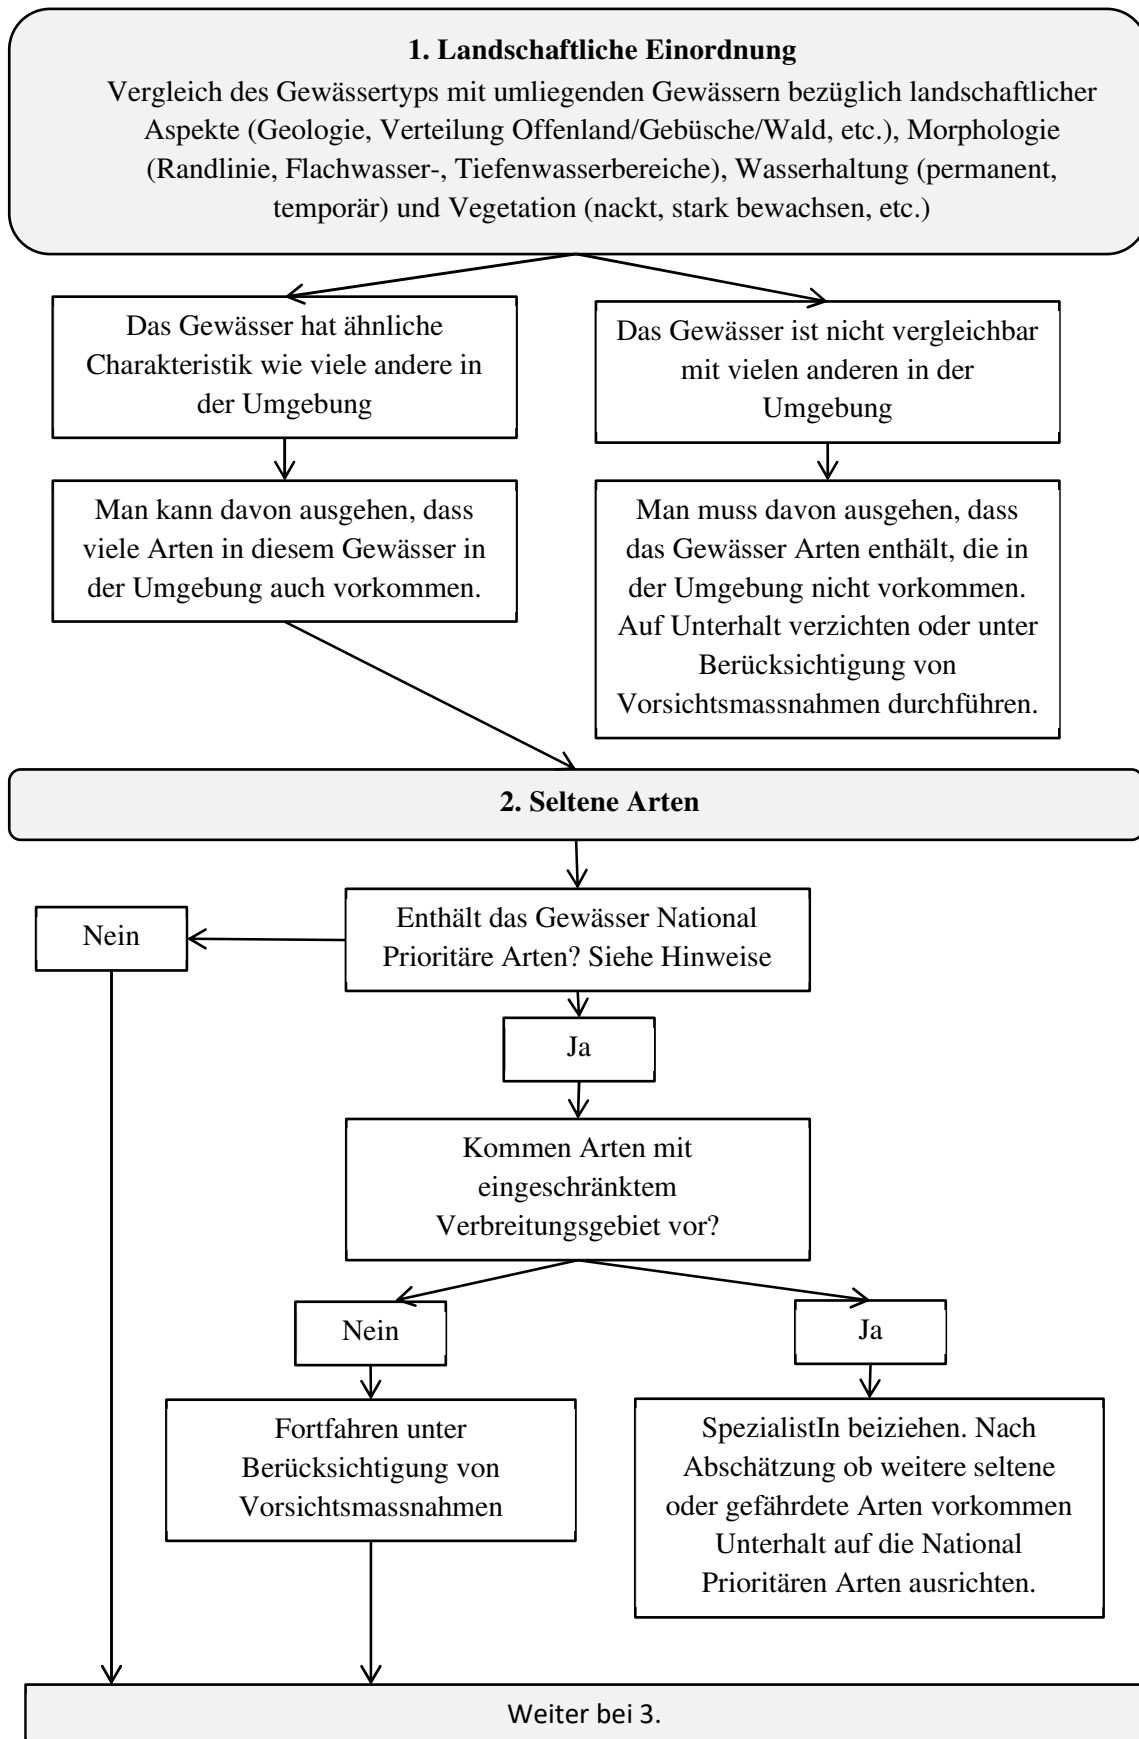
**1. Landschaftliche Einordnung**

Vergleich des Gewässertyps mit umliegenden Gewässern bezüglich landschaftlicher Aspekte (Geologie, Verteilung Offenland/Gebüsche/Wald, etc.), Morphologie (Randlinie, Flachwasser-, Tiefenwasserbereiche), Wasserhaltung (permanent, temporär) und Vegetation (nackt, stark bewachsen, etc.)

Das Gewässer hat ähnliche Charakteristik wie viele andere in der Umgebung

Das Gewässer ist nicht vergleichbar mit vielen anderen in der Umgebung

Man kann davon ausgehen, dass viele Arten in diesem Gewässer in der Umgebung auch vorkommen.

Man muss davon ausgehen, dass das Gewässer Arten enthält, die in der Umgebung nicht vorkommen. Auf Unterhalt verzichten oder unter Berücksichtigung von Vorsichtsmassnahmen durchführen.

**2. Seltene Arten**

Nein

Enthält das Gewässer National Prioritäre Arten? Siehe Hinweise

Ja

Kommen Arten mit eingeschränktem Verbreitungsgebiet vor?

Nein

Ja

Fortfahren unter Berücksichtigung von Vorsichtsmassnahmen

SpezialistIn beiziehen. Nach Abschätzung ob weitere seltene oder gefährdete Arten vorkommen Unterhalt auf die National Prioritären Arten ausrichten.

Weiter bei 3.